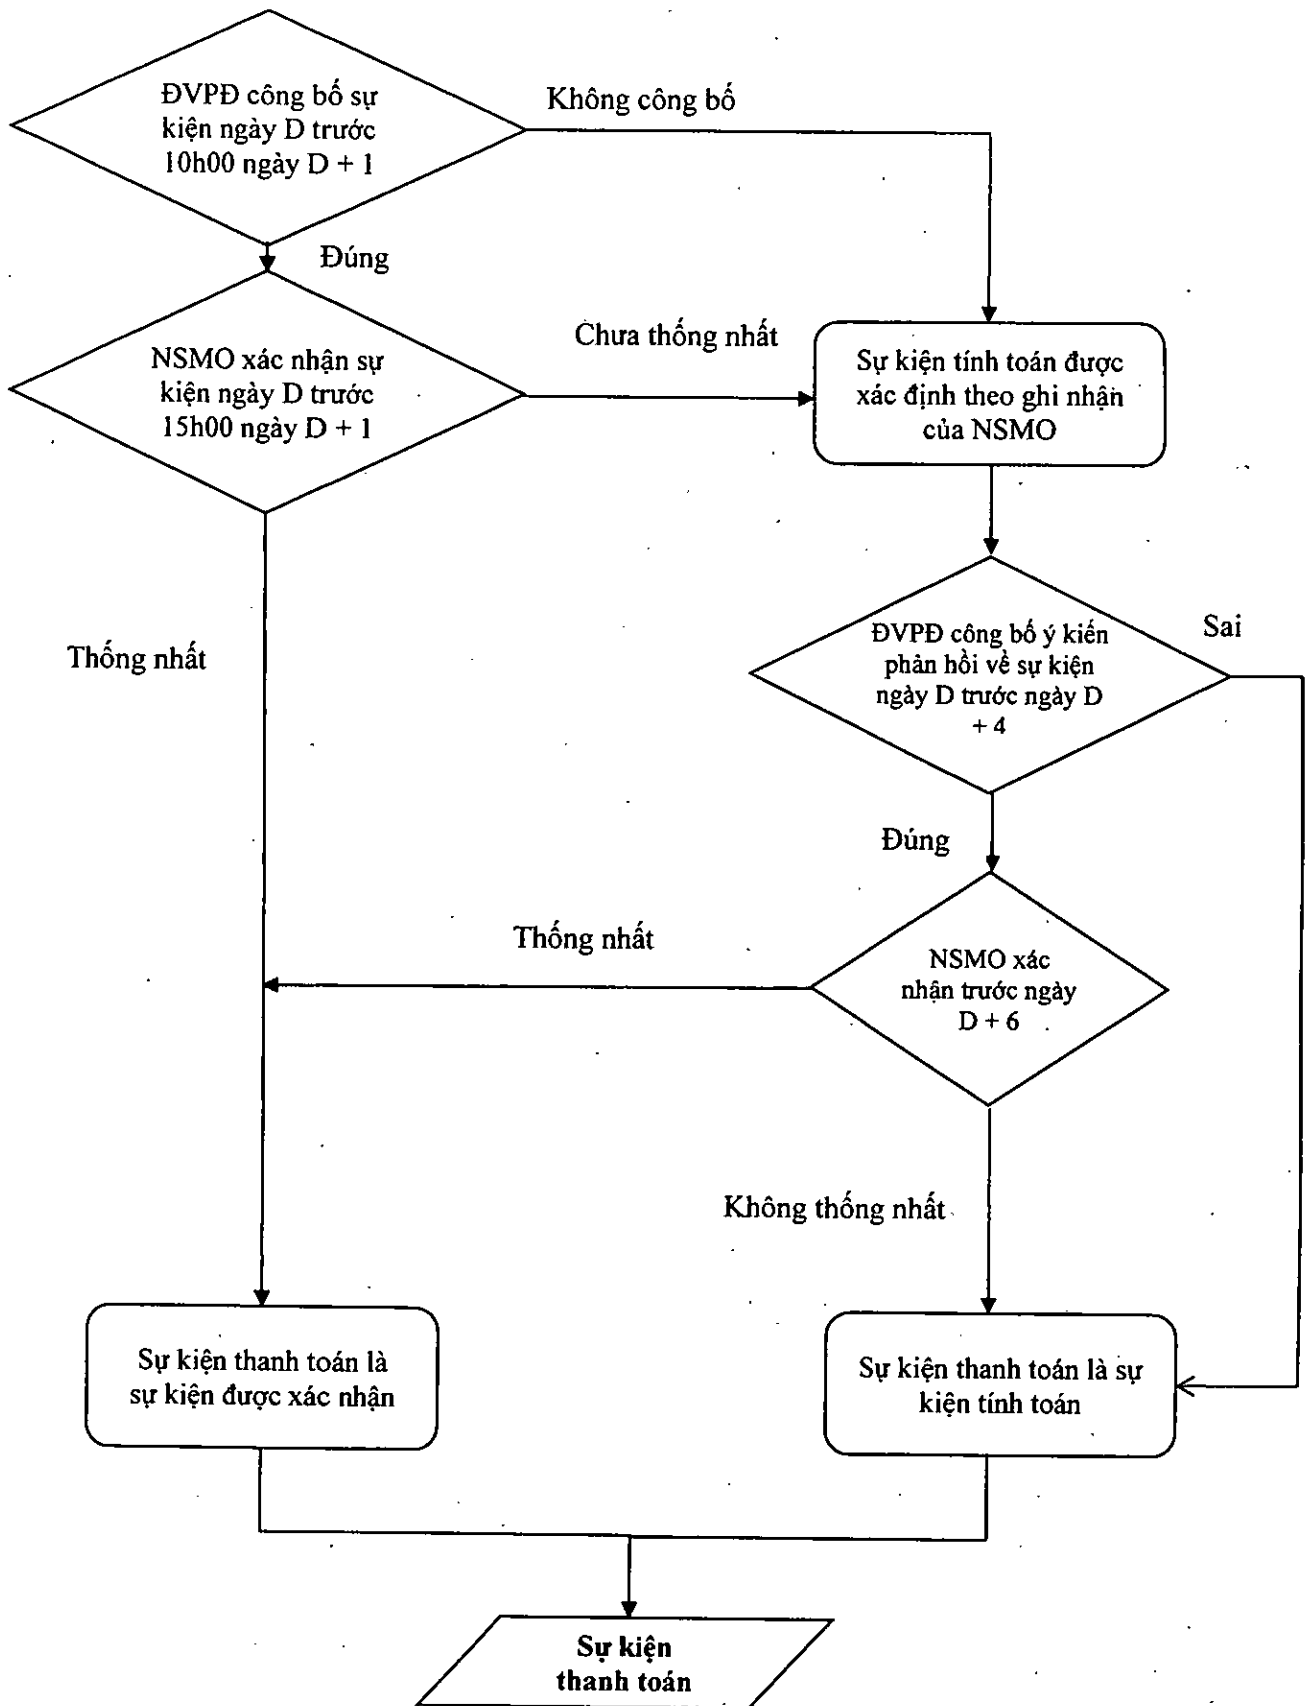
ĐVPĐ công bố sự kiện ngày D trước 10h00 ngày D + 1

Không công bố

Đúng

NSMO xác nhận sự kiện ngày D trước 15h00 ngày D + 1

Chưa thống nhất

Sự kiện tính toán được xác định theo ghi nhận của NSMO

Thống nhất

ĐVPĐ công bố ý kiến phản hồi về sự kiện ngày D trước ngày D + 4

Sai

Đúng

Thống nhất

NSMO xác nhận trước ngày D + 6

Không thống nhất

Sự kiện thanh toán là sự kiện được xác nhận

Sự kiện thanh toán là sự kiện tính toán

Sự kiện thanh toán